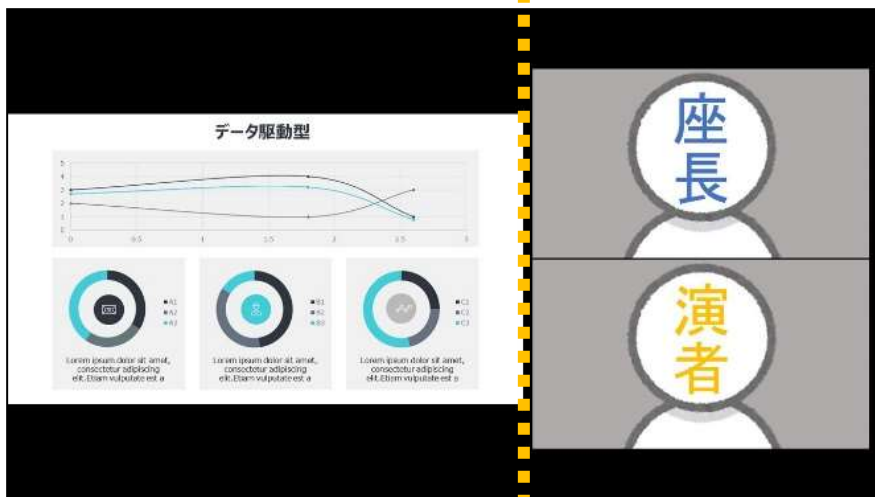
データ駆動型

5
4
3
2
1
0

0 0.5 1 1.5 2 2.5 3

A1
A2
A3

Lorem ipsum dolor sit amet, consectetur adipiscing elit.Etiam vulputate est a

B1
B2
B3

Lorem ipsum dolor sit amet, consectetur adipiscing elit.Etiam vulputate est a

C1
C2
C3

Lorem ipsum dolor sit amet, consectetur adipiscing elit.Etiam vulputate est a

座長

演者